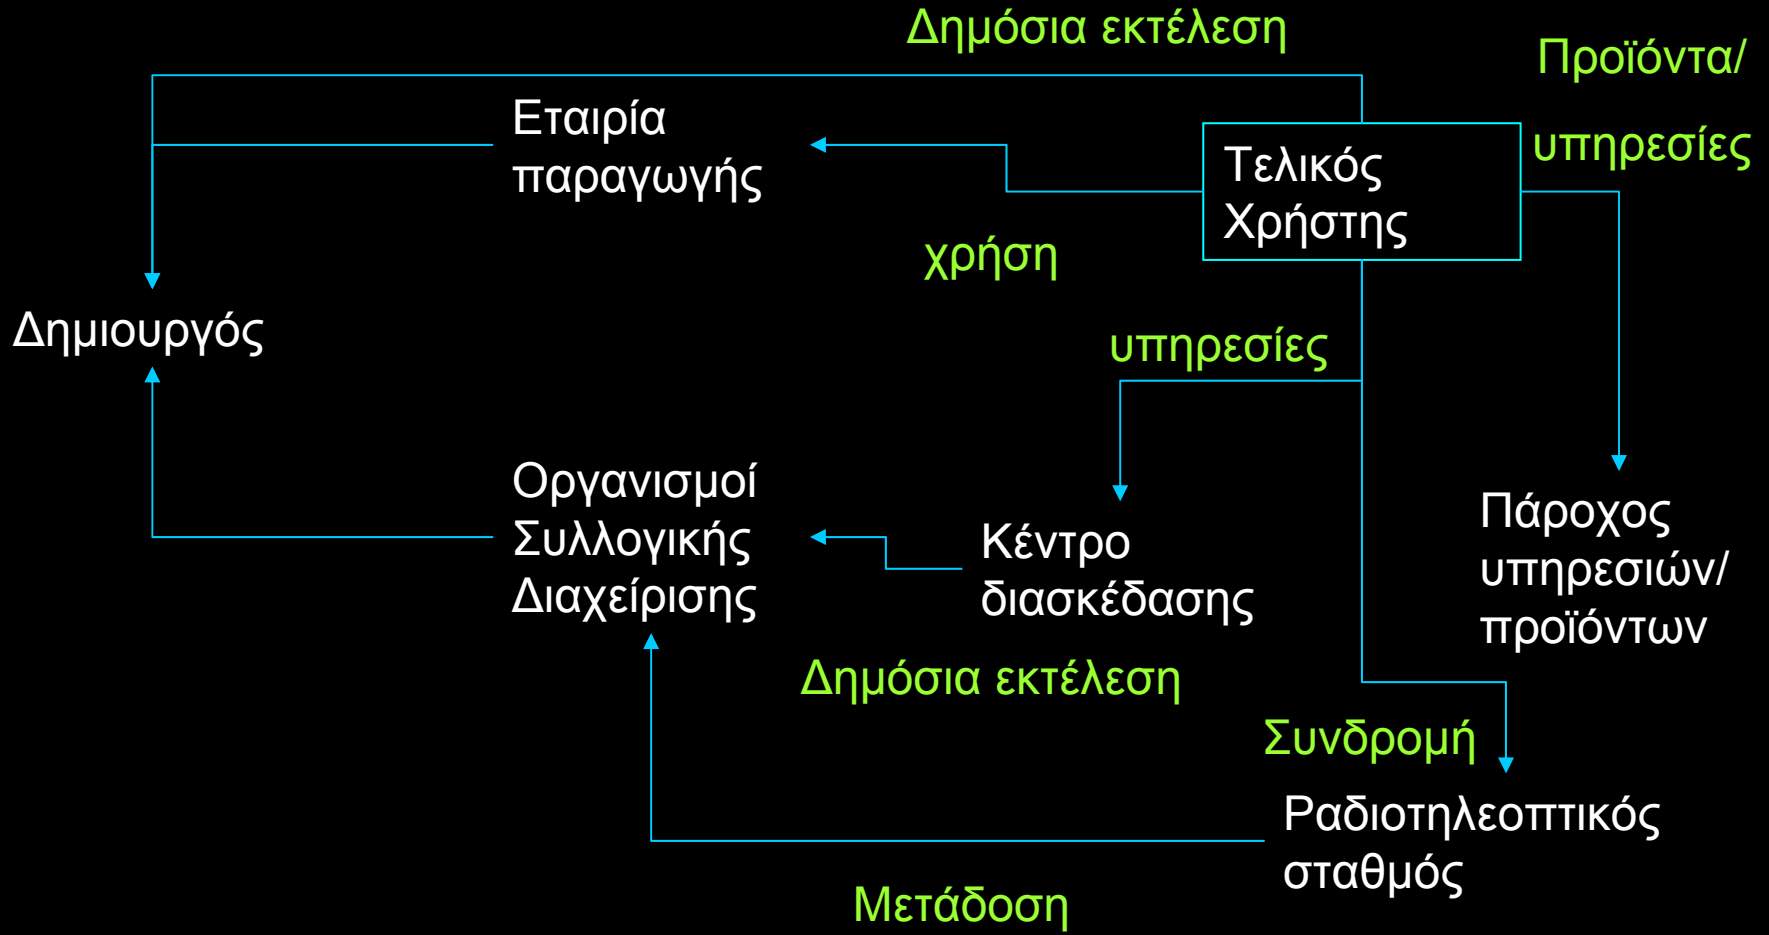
Δημόσια εκτέλεση

Προϊόντα/

υπηρεσίες

Εταιρία παραγωγής

Τελικός Χρήστης

χρήση

Δημιουργός

υπηρεσίες

Οργανισμοί Συλλογικής Διαχείρισης

Κέντρο διασκέδασης

Πάροχος υπηρεσιών/ προϊόντων

Δημόσια εκτέλεση

Συνδρομή

Ραδιοτηλεοπτικός σταθμός

Μετάδοση